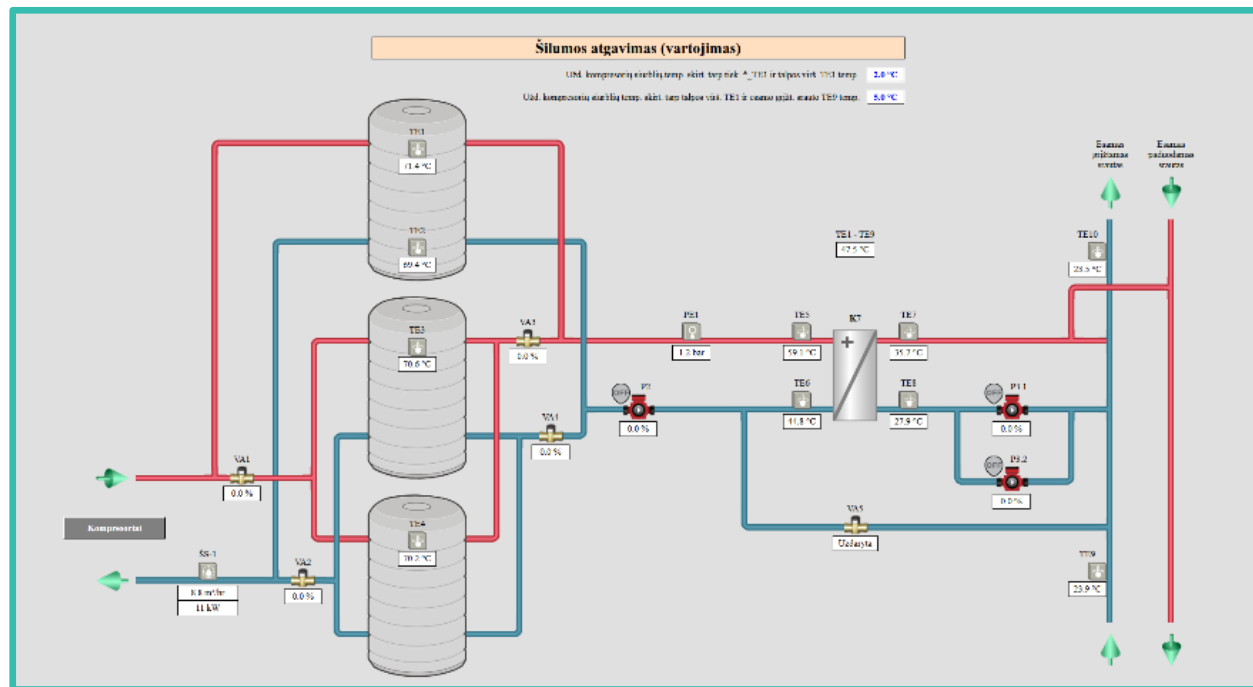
Šilumos atgavimas (vartojimas)

Užd. kompresorių siurblių temp. skirt. tarp tiek. ^_TE1 ir talpos virš. TE1 temp. 2.0 °C

Užd. kompresorių siurblių temp. skirt. tarp talpos virš. TE1 ir osmo grįžt. vanio TE9 temp. 5.0 °C

TE1
71.4 °C

TE2
69.4 °C

TE3
70.6 °C

TE4
70.2 °C

VA3
0.0 %

VA4
0.0 %

VA1
0.0 %

VA2
0.0 %

SS-1
8.8 m³/hr
11 kW

Kompresoriai

PE1
1.2 bar

P2
0.0 %

TE1 - TE9
47.5 °C

TE5
59.1 °C

K7

TE7
35.2 °C

TE6
11.8 °C

TE8
27.9 °C

P1.1
0.0 %

P1.2
0.0 %

VA5
Uždaryta

TE10
23.5 °C

TE9
23.9 °C

Esamas grįžtamas srautas

Esamas paduodamas srautas

OFF
OFF
OFF